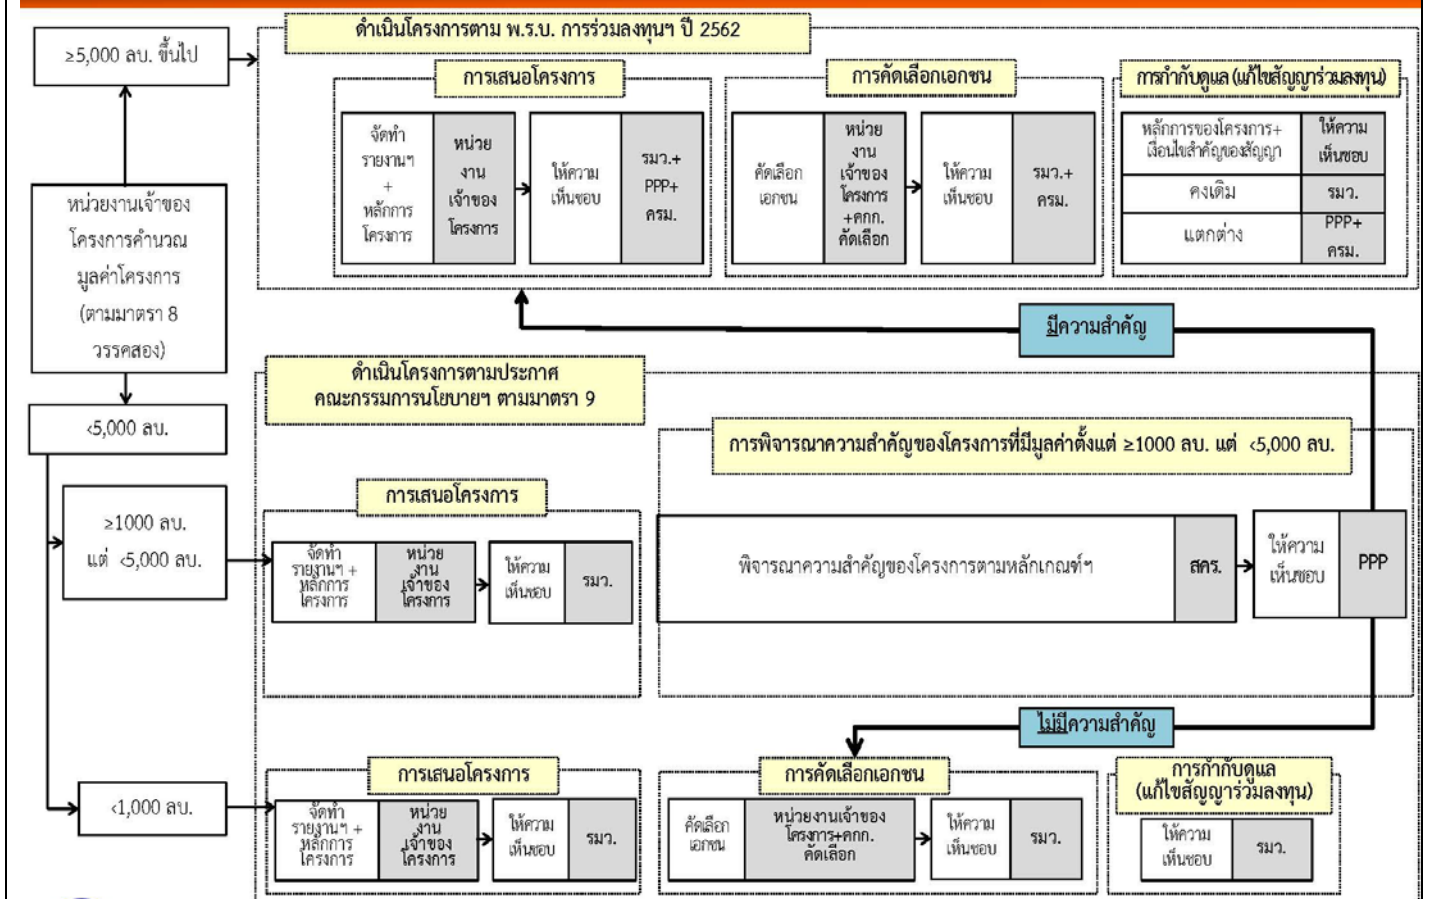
≥5,000 ลบ. ขึ้นไป

ดำเนินโครงการตาม พ.ร.บ. การร่วมลงทุนฯ ปี 2562

การเสนอโครงการ

จัดทำรายงานฯ + หลักการโครงการ

หน่วยงานเจ้าของโครงการ

ให้ความเห็นชอบ

รมว.+ PPP+ ครม.

การคัดเลือกเอกชน

คัดเลือกเอกชน

หน่วยงานเจ้าของโครงการ +คกก. คัดเลือก

ให้ความเห็นชอบ

รมว.+ ครม.

การกำกับดูแล (แก้ไขสัญญาร่วมลงทุน)

| หลักการของโครงการ+ เงื่อนไขสำคัญของสัญญา | ให้ความเห็นชอบ |
|---|---|
| คงเดิม | รมว. |
| แตกต่าง | PPP+ ครม. |

หน่วยงานเจ้าของโครงการคำนวณมูลค่าโครงการ (ตามมาตรา 8 วรรคสอง)

มีความสำคัญ

<5,000 ลบ.

ดำเนินโครงการตามประกาศคณะกรรมการนโยบายฯ ตามมาตรา 9

การพิจารณาความสำคัญของโครงการที่มีมูลค่าตั้งแต่ ≥1000 ลบ. แต่ <5,000 ลบ.

≥1000 ลบ. แต่ <5,000 ลบ.

การเสนอโครงการ

จัดทำรายงานฯ + หลักการโครงการ

หน่วยงานเจ้าของโครงการ

ให้ความเห็นชอบ

รมว.

พิจารณาความสำคัญของโครงการตามหลักเกณฑ์ฯ

สคร.

ให้ความเห็นชอบ

PPP

ไม่มีความสำคัญ

<1,000 ลบ.

การเสนอโครงการ

จัดทำรายงานฯ + หลักการโครงการ

หน่วยงานเจ้าของโครงการ

ให้ความเห็นชอบ

รมว.

การคัดเลือกเอกชน

คัดเลือกเอกชน

หน่วยงานเจ้าของโครงการ+คกก. คัดเลือก

ให้ความเห็นชอบ

รมว.

การกำกับดูแล (แก้ไขสัญญาร่วมลงทุน)

ให้ความเห็นชอบ

รมว.